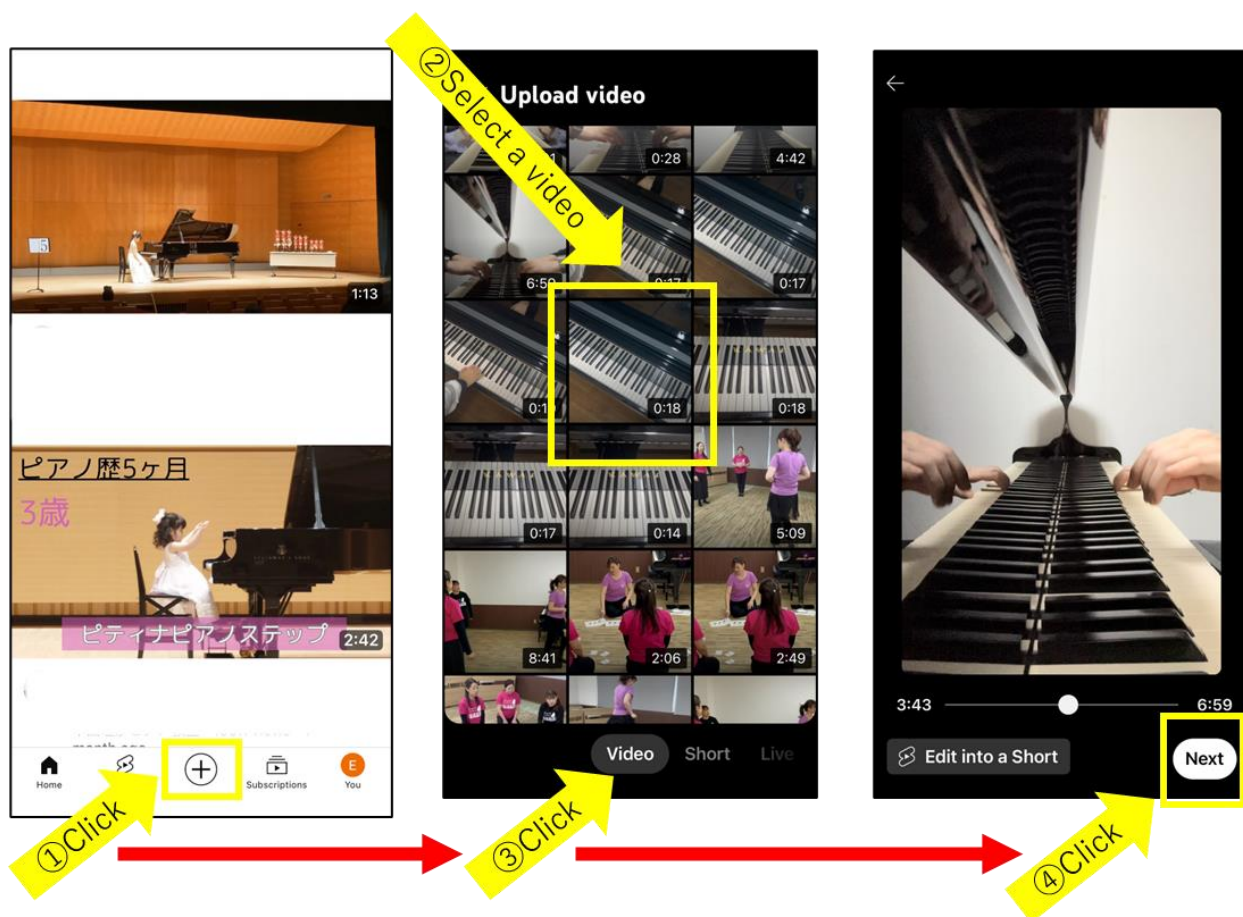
1:13

ピアノ歴5ヶ月

3歳

ピティナピアノステップ

2:42

month ago

Home

Subscriptions

E

You

①Click

②Select a video

Upload video

0:28

4:42

6:59

0:17

0:17

0:1

0:18

0:18

0:17

0:14

5:09

8:41

2:06

2:49

Video

Short

Live

③Click

3:43

6:59

Edit into a Short

Next

④Click